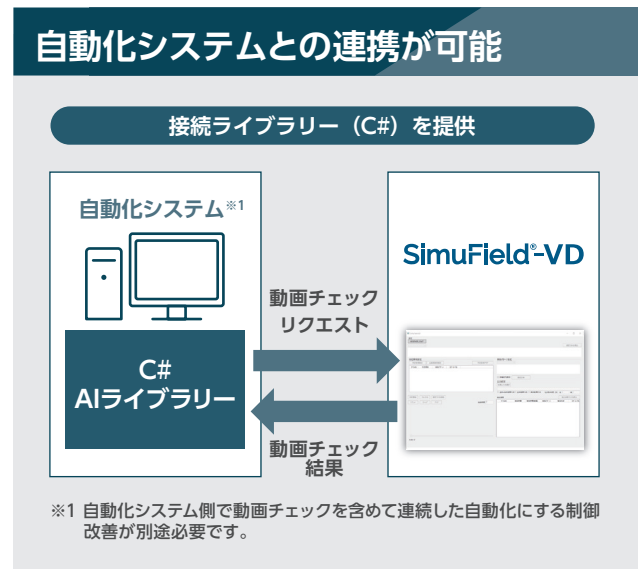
自動化システムとの連携が可能

接続ライブラリー（C#）を提供

自動化システム※1

C#
AIライブラリー

動画チェック
リクエスト

動画チェック
結果

SimuField®-VD

※1 自動化システム側で動画チェックを含めて連続した自動化にする制御改善が別途必要です。